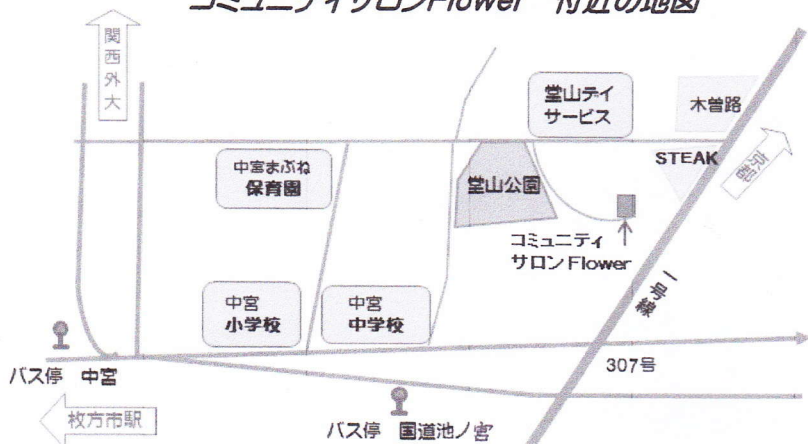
コミュニティサロンFlower 付近の地図

関西外大

堂山デイサービス

木曽路

STEAK

京都

中宮まぶね保育園

堂山公園

コミュニティサロンFlower

一号線

中宮小学校

中宮中学校

307号

バス停 中宮

枚方市駅

バス停 国道池ノ宮